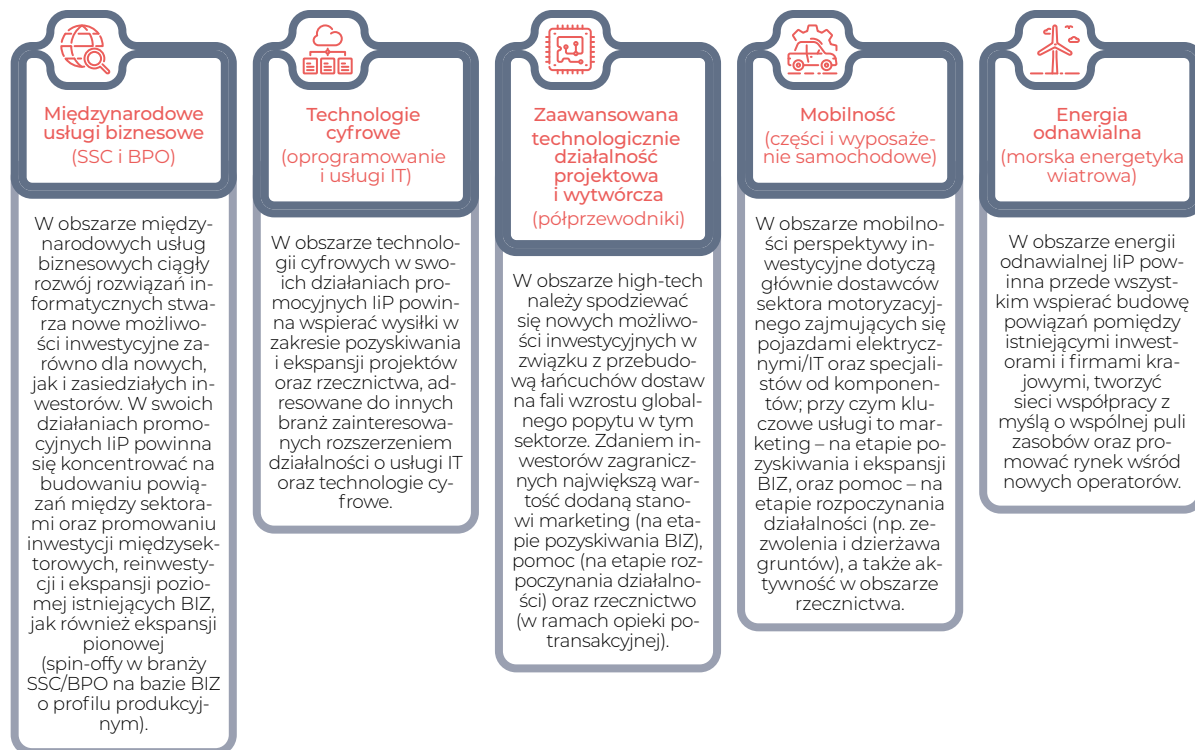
Międzynarodowe usługi biznesowe
(SSC i BPO)

W obszarze międzynarodowych usług biznesowych ciągły rozwój rozwiązań informatycznych stwarza nowe możliwości inwestycyjne zarówno dla nowych, jak i zasiedziałych inwestorów. W swoich działaniach promocyjnych IiP powinna się koncentrować na budowaniu powiązań między sektorami oraz promowaniu inwestycji międzysektorowych, reinwestycji i ekspansji poziomej istniejących BIZ, jak również ekspansji pionowej (spin-offy w branży SSC/BPO na bazie BIZ o profilu produkcyjnym).

Technologie cyfrowe
(oprogramowanie i usługi IT)

W obszarze technologii cyfrowych w swoich działaniach promocyjnych IiP powinna wspierać wysiłki w zakresie pozyskiwania i ekspansji projektów oraz rzecznictwa, adresowane do innych branż zainteresowanych rozszerzeniem działalności o usługi IT oraz technologie cyfrowe.

Zaawansowana technologicznie działalność projektowa i wytwórcza
(półprzewodniki)

W obszarze high-tech należy spodziewać się nowych możliwości inwestycyjnych w związku z przebudową łańcuchów dostaw na fali wzrostu globalnego popytu w tym sektorze. Zdaniem inwestorów zagranicznych największą wartość dodaną stanowi marketing (na etapie pozyskiwania BIZ), pomoc (na etapie rozpoczynania działalności) oraz rzecznictwo (w ramach opieki potransakcyjnej).

Mobilność
(części i wyposażenie samochodowe)

W obszarze mobilności perspektywy inwestycyjne dotyczą głównie dostawców sektora motoryzacyjnego zajmujących się pojazdami elektrycznymi/IT oraz specjalistów od komponentów; przy czym kluczowe usługi to marketing – na etapie pozyskiwania i ekspansji BIZ, oraz pomoc – na etapie rozpoczynania działalności (np. zezwolenia i dzierżawa gruntów), a także aktywność w obszarze rzecznictwa.

Energia odnawialna
(morska energetyka wiatrowa)

W obszarze energii odnawialnej IiP powinna przede wszystkim wspierać budowę powiązań pomiędzy istniejącymi inwestorami i firmami krajowymi, tworzyć sieci współpracy z myślą o wspólnej puli zasobów oraz promować rynek wśród nowych operatorów.